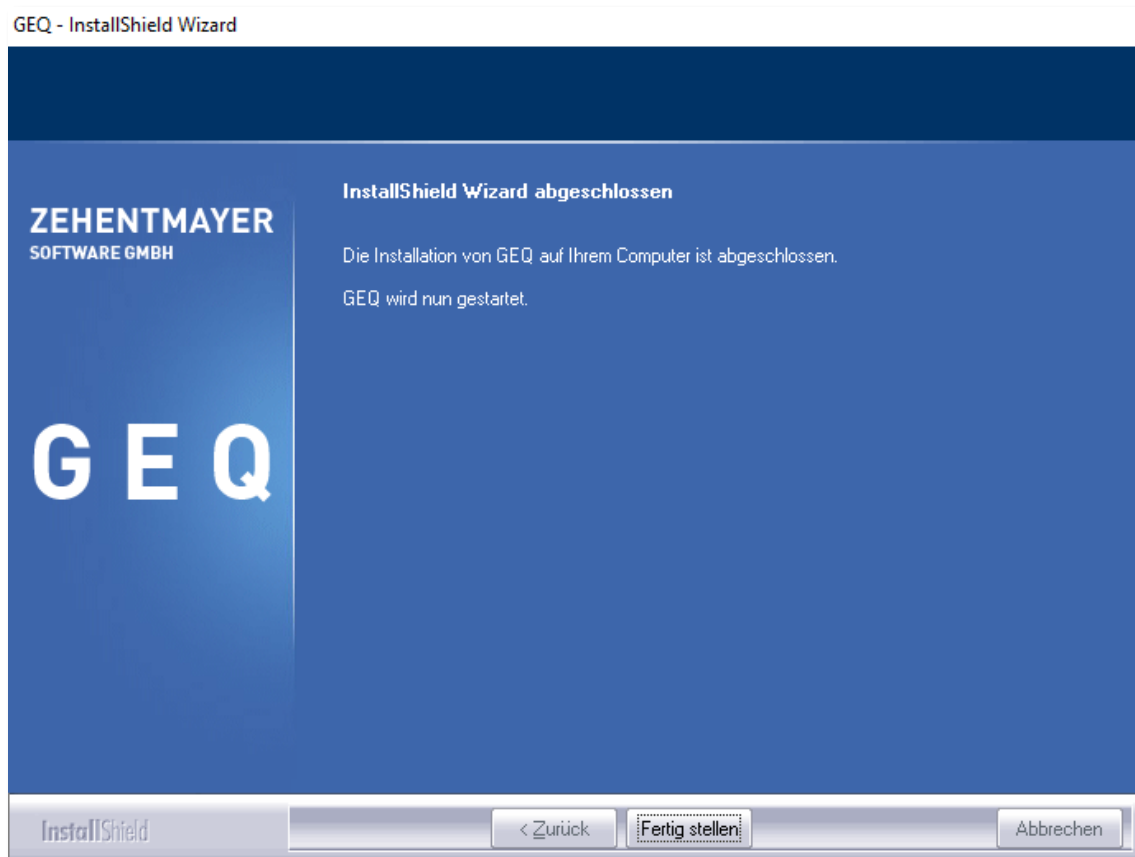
GEQ - InstallShield Wizard

ZEHENTMAYER
SOFTWARE GMBH

GEQ

InstallShield Wizard abgeschlossen

Die Installation von GEQ auf Ihrem Computer ist abgeschlossen.

GEQ wird nun gestartet.

InstallShield

< Zurück

Fertig stellen

Abbrechen